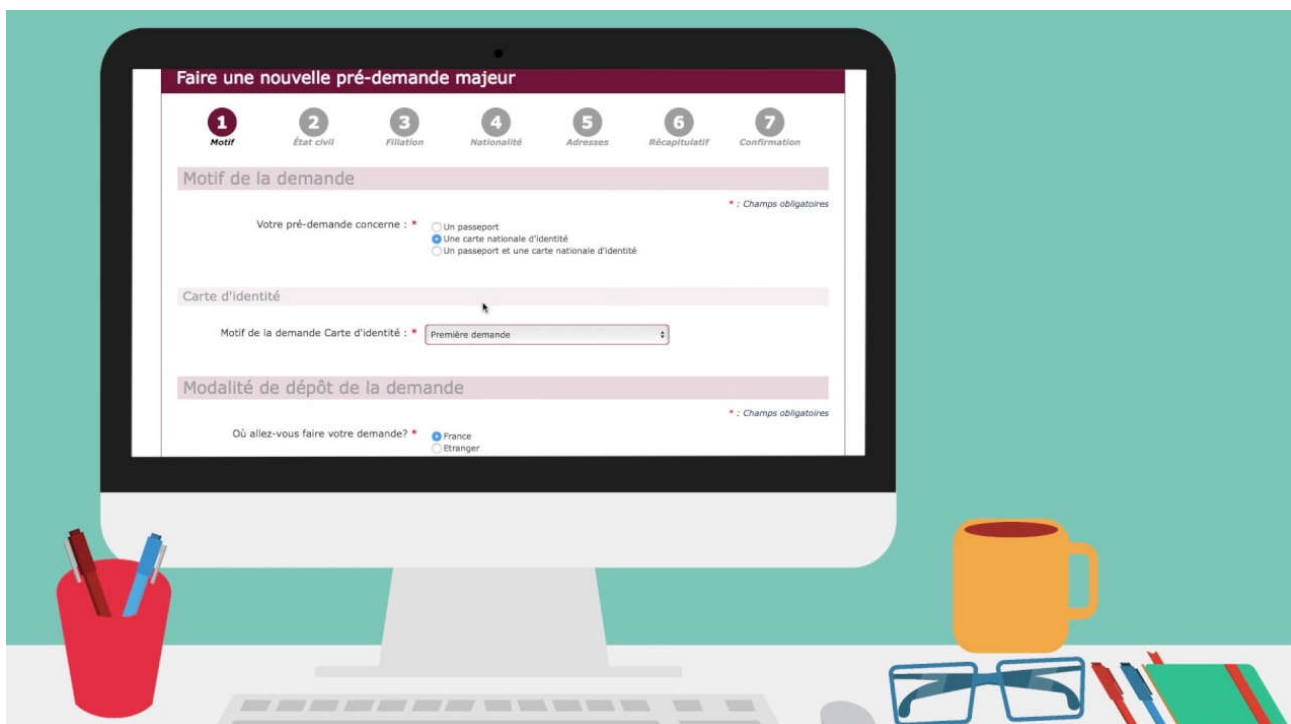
Faire une nouvelle pré-demande majeur

1 Motif
2 État civil
3 Filiation
4 Nationalité
5 Adresses
6 Récapitulatif
7 Confirmation

Motif de la demande

* : Champs obligatoires

Votre pré-demande concerne : *
Un passeport
Une carte nationale d'identité
Un passeport et une carte nationale d'identité

Carte d'identité

Motif de la demande Carte d'identité : * Première demande

Modalité de dépôt de la demande

* : Champs obligatoires

Où allez-vous faire votre demande? *
France
Etranger